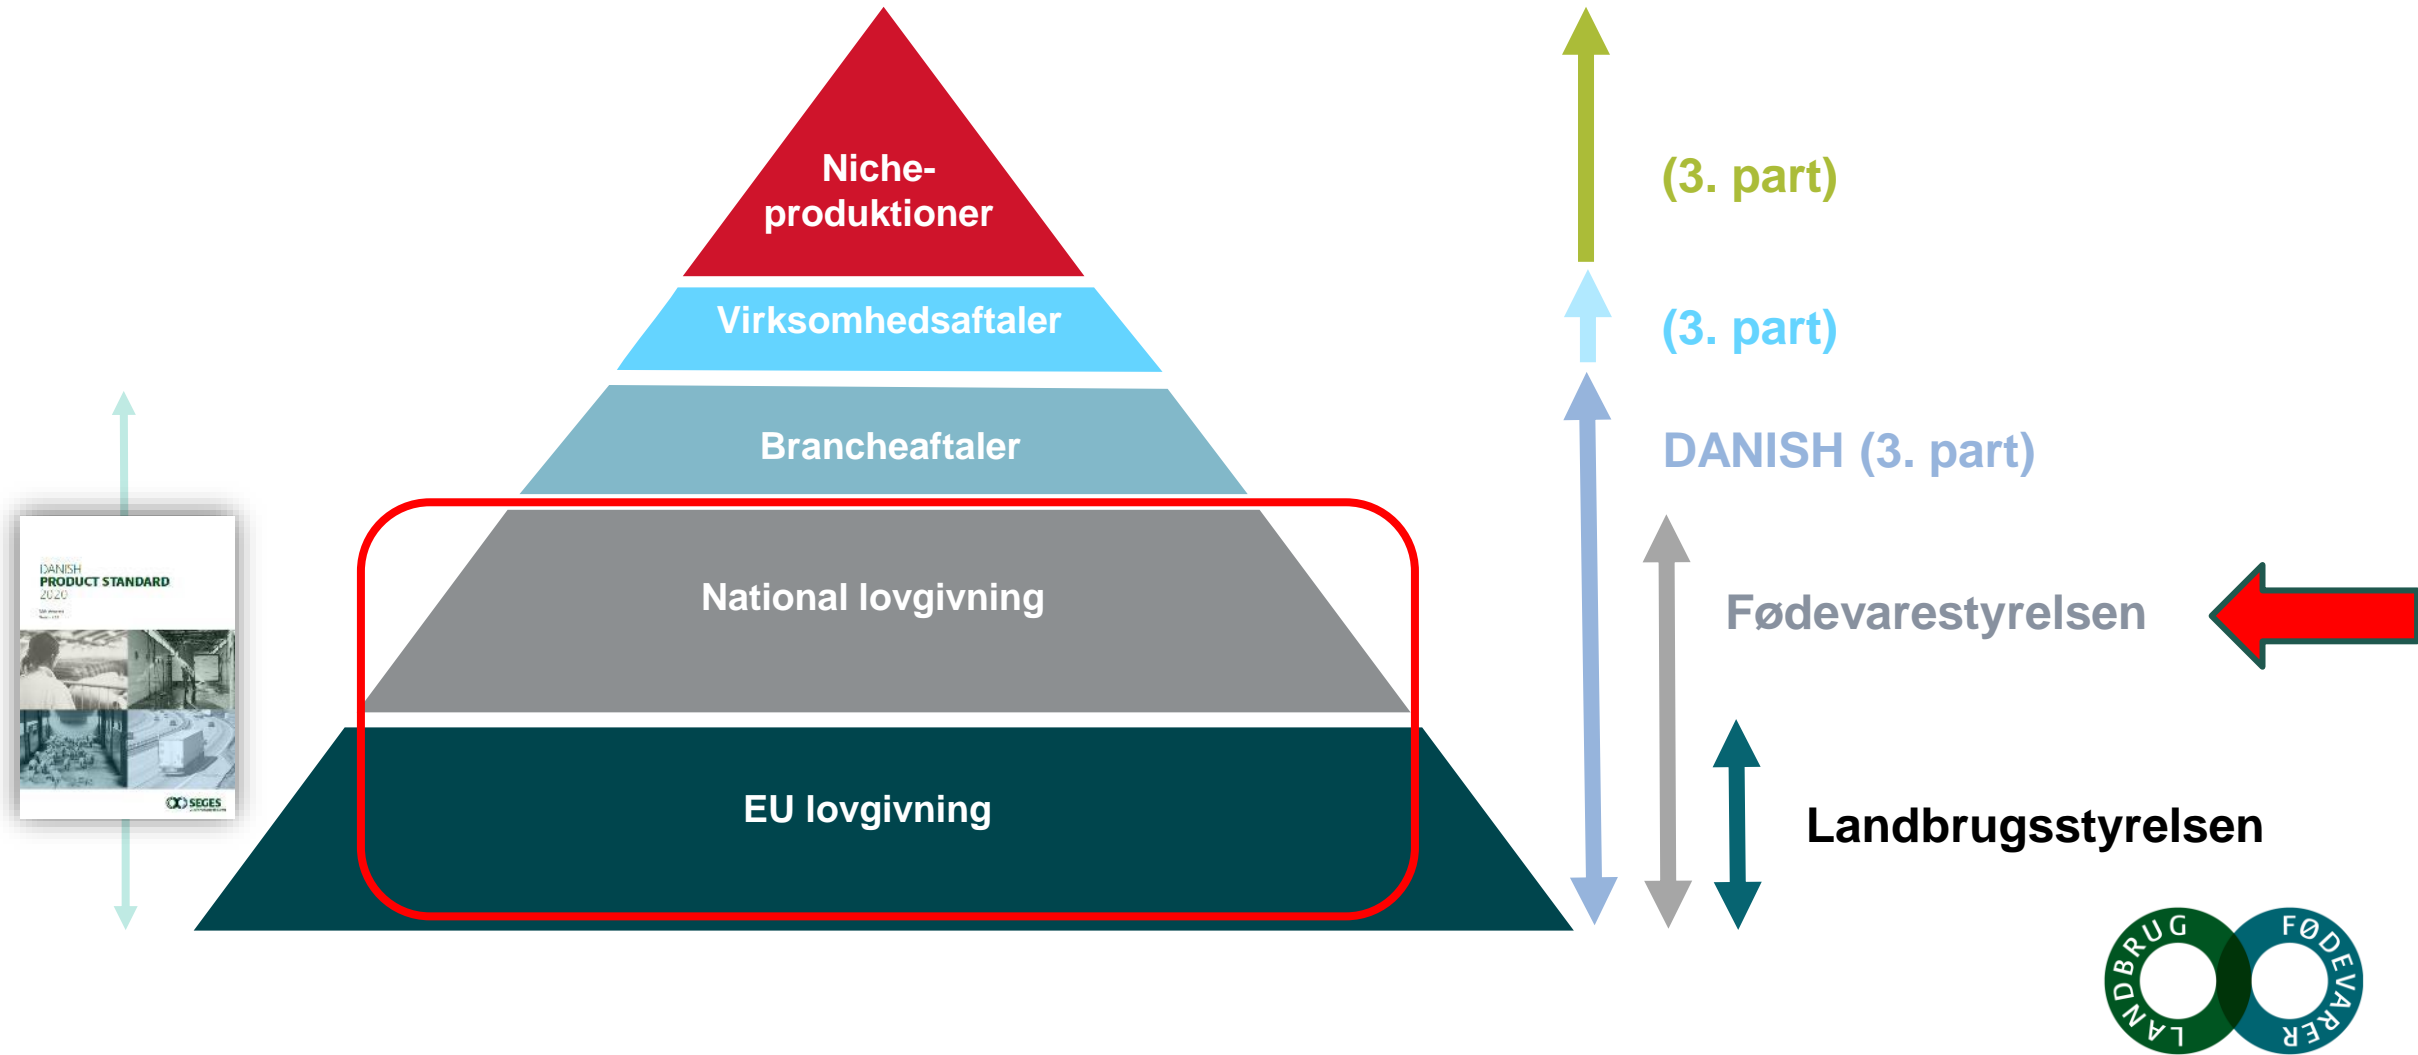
DANISH
PRODUCT STANDARD
2020

SEGES

Nicheproduktioner

Virksomhedsaftaler

Brancheaftaler

National lovgivning

EU lovgivning

(3. part)

(3. part)

DANISH (3. part)

Fødevarestyrelsen

Landbrugsstyrelsen

LANDBRUG FØDEVARER